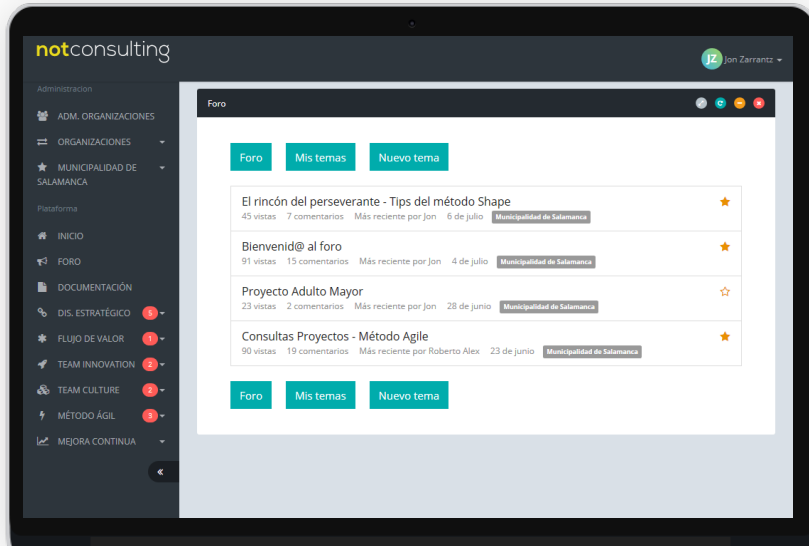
notconsulting

JZ Jon Zarrantz

Administracion

ADM. ORGANIZACIONES

ORGANIZACIONES

MUNICIPALIDAD DE SALAMANCA

Plataforma

INICIO

FORO

DOCUMENTACIÓN

DIS. ESTRATÉGICO 5

FLUJO DE VALOR 1

TEAM INNOVATION 2

TEAM CULTURE 2

MÉTODO ÁGIL 3

MEJORA CONTINUA

«

Foro

Foro Mis temas Nuevo tema

El rincón del perseverante - Tips del método Shape
45 vistas 7 comentarios Más reciente por Jon 6 de julio Municipalidad de Salamanca

Bienvenid@ al foro
91 vistas 15 comentarios Más reciente por Jon 4 de julio Municipalidad de Salamanca

Proyecto Adulto Mayor
23 vistas 2 comentarios Más reciente por Jon 28 de junio Municipalidad de Salamanca

Consultas Proyectos - Método Agile
90 vistas 19 comentarios Más reciente por Roberto Alex 23 de junio Municipalidad de Salamanca

Foro Mis temas Nuevo tema